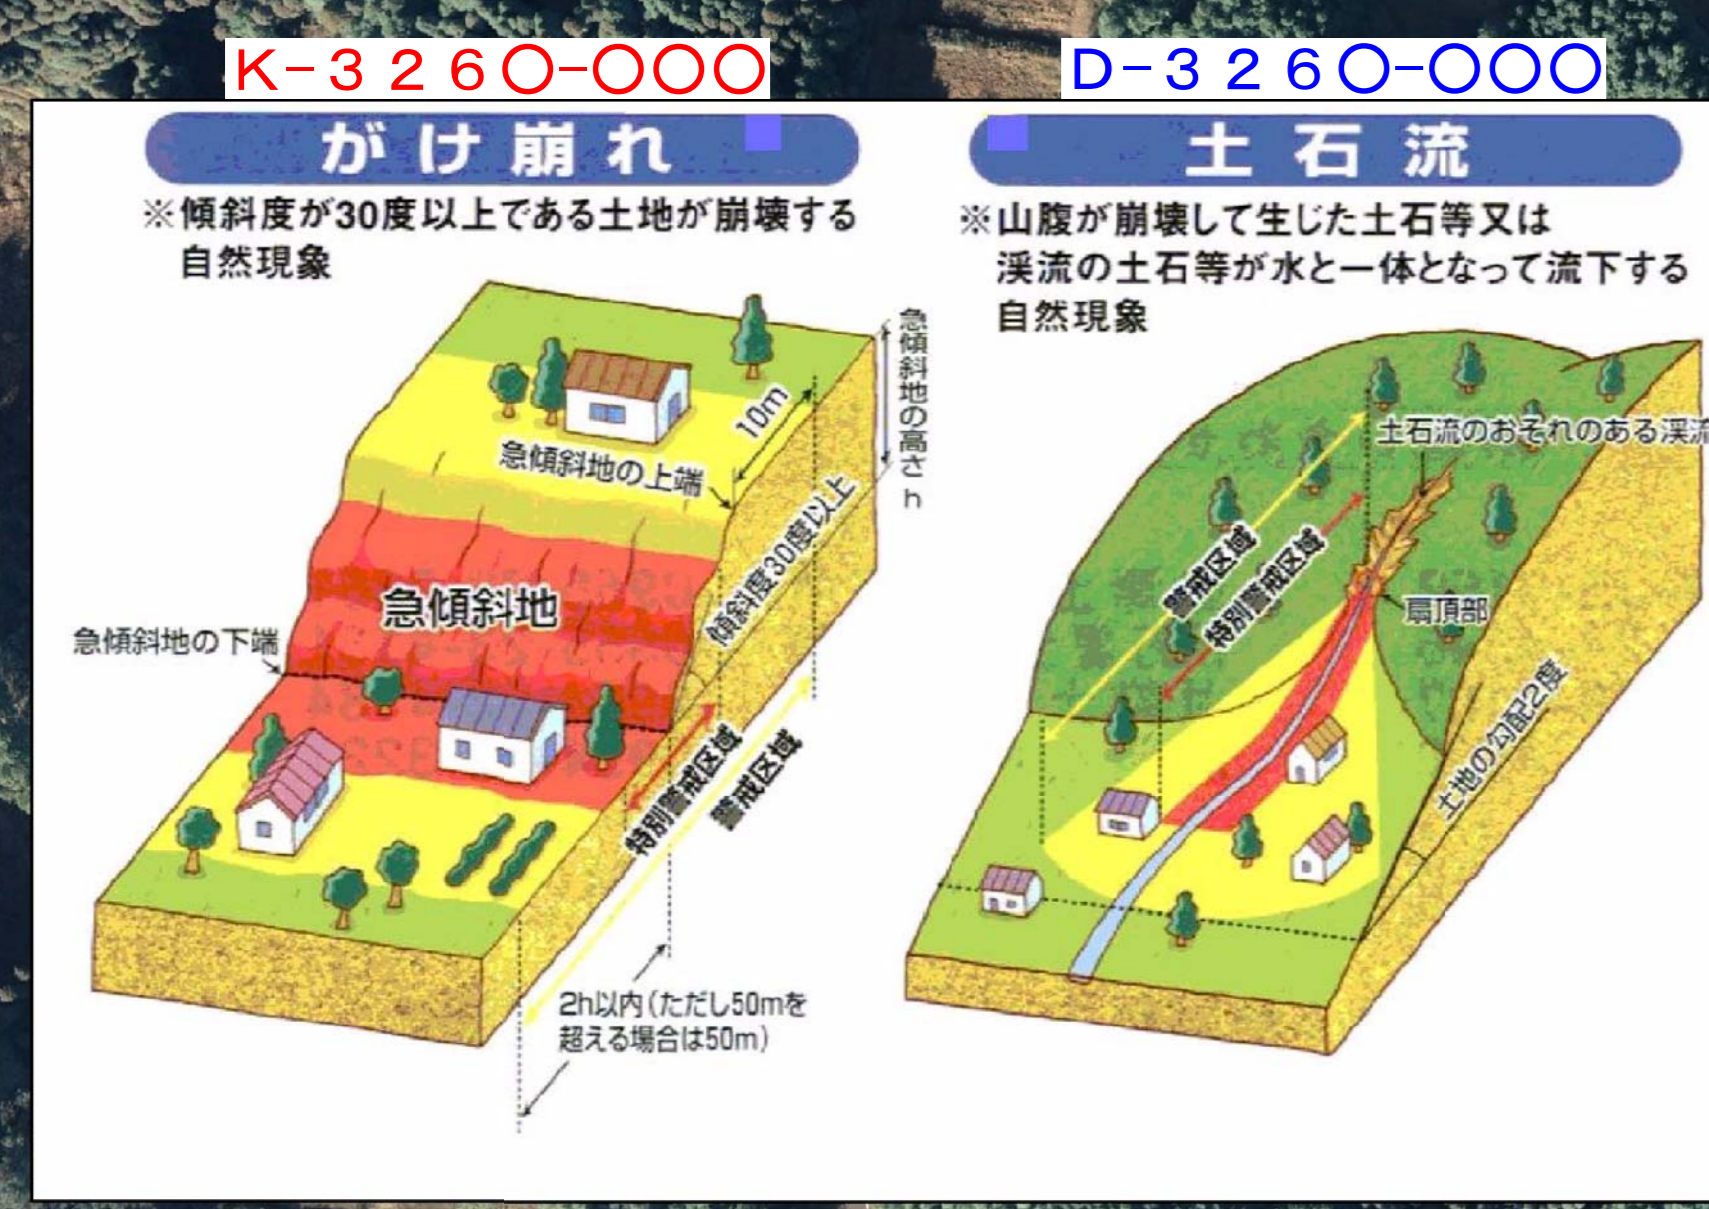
K－３２６○－○○○

D－３２６○－○○○

がけ崩れ

※傾斜度が30度以上である土地が崩壊する自然現象

急傾斜地の高さh

10m

急傾斜地の上端

傾斜度30度以上

急傾斜地

急傾斜地の下端

特別警戒区域

警戒区域

2h以内（ただし50mを超える場合は50m）

土石流

※山腹が崩壊して生じた土石等又は渓流の土石等が水と一体となって流下する自然現象

土石流のおそれのある渓流

警戒区域

特別警戒区域

扇頂部

土地の勾配2度